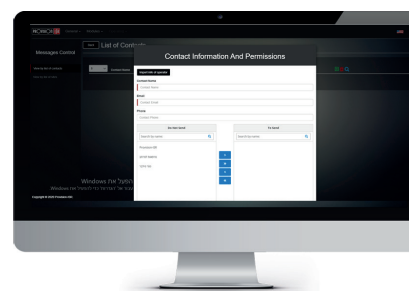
Messages Control

List of Contacts

Contact Information And Permissions

Contact Name

Contact Name

Email

Contact Email

Phone

Contact Phone

Search by name

Search by name

Windows הפעל
Windows עבור אל הגדרות כדי להפעיל את

Copyright © 2020